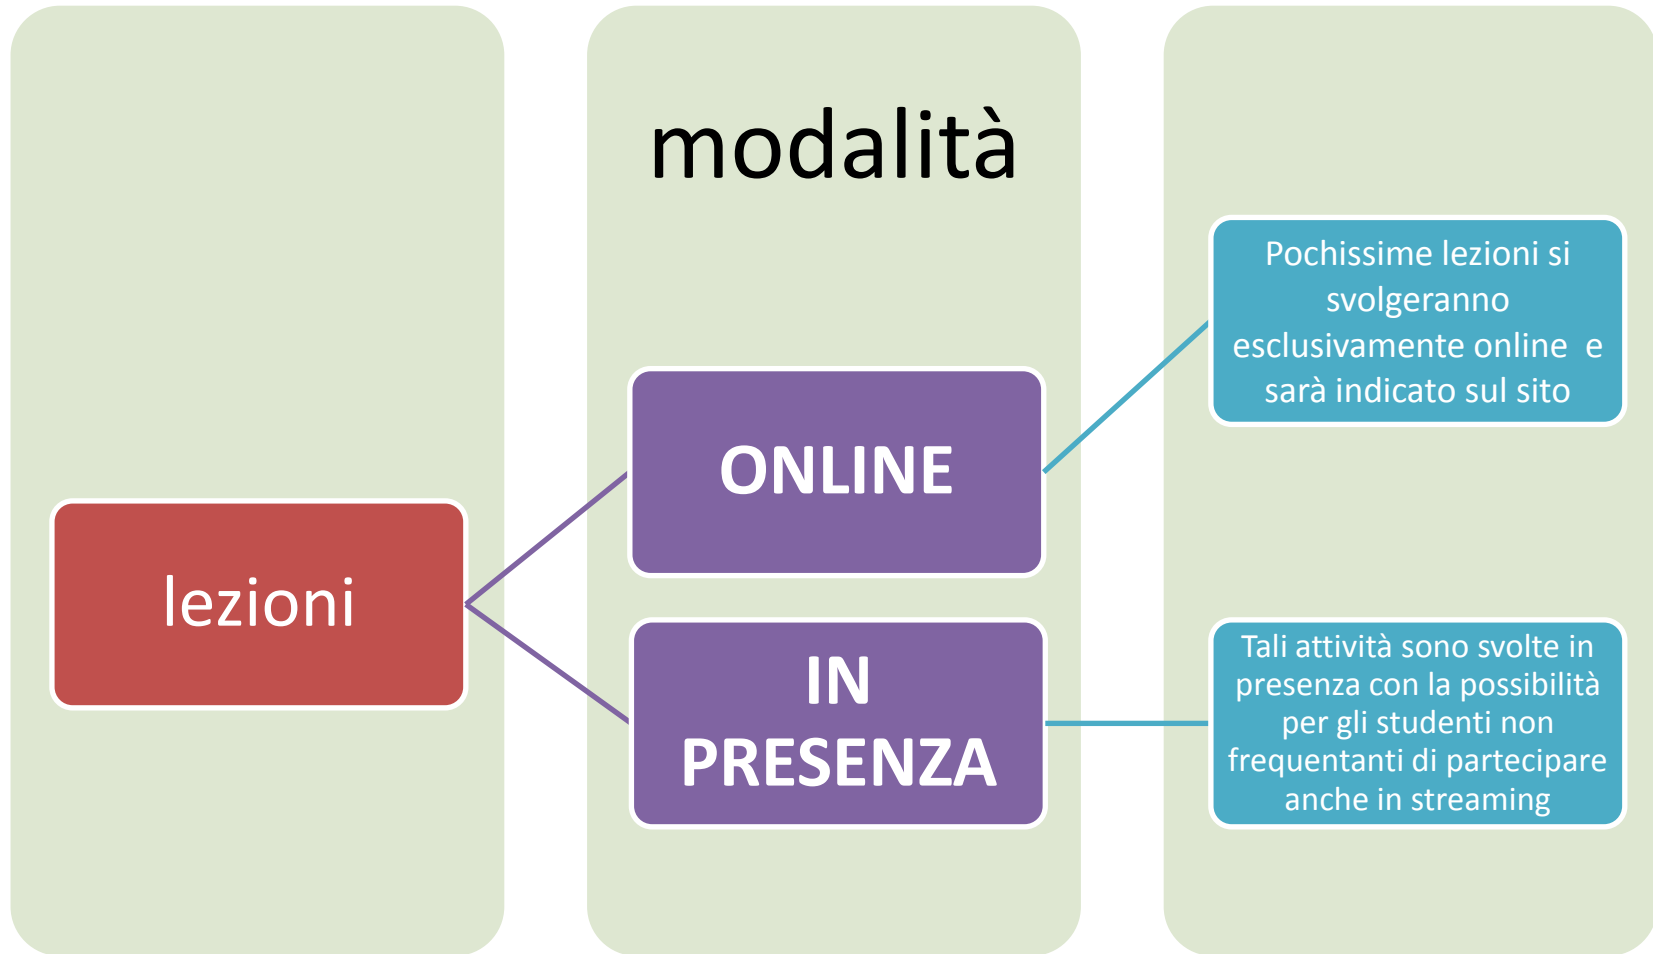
modalità

lezioni

ONLINE

IN PRESENZA

Pochissime lezioni si svolgeranno esclusivamente online e sarà indicato sul sito

Tali attività sono svolte in presenza con la possibilità per gli studenti non frequentanti di partecipare anche in streaming